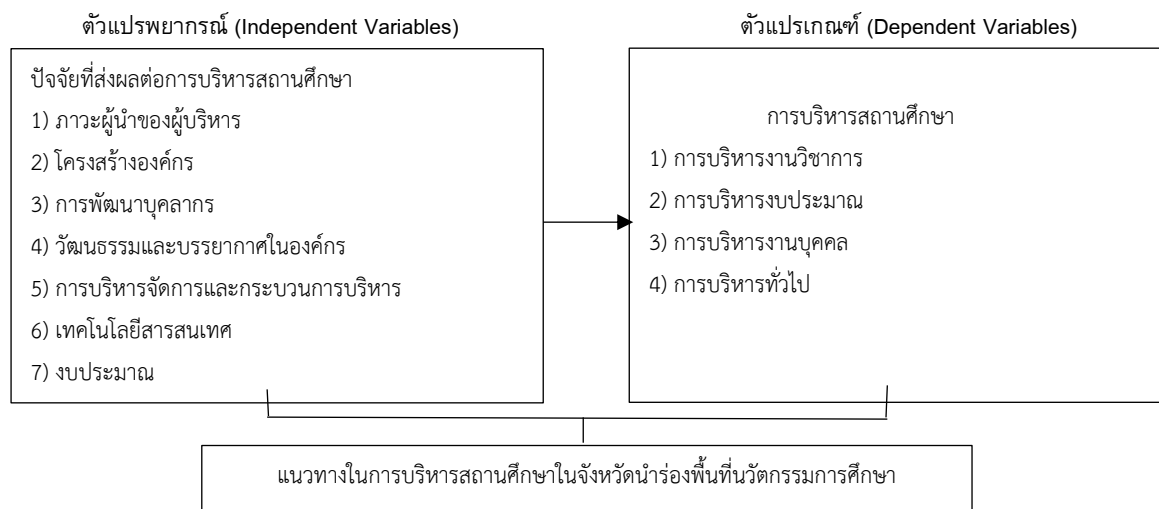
ตัวแปรพยากรณ์ (Independent Variables)

ปัจจัยที่ส่งผลต่อการบริหารสถานศึกษา

1) ภาวะผู้นำของผู้บริหาร

2) โครงสร้างองค์กร

3) การพัฒนาบุคลากร

4) วัฒนธรรมและบรรยากาศในองค์กร

5) การบริหารจัดการและกระบวนการบริหาร

6) เทคโนโลยีสารสนเทศ

7) งบประมาณ

ตัวแปรเกณฑ์ (Dependent Variables)

การบริหารสถานศึกษา

1) การบริหารงานวิชาการ

2) การบริหารงบประมาณ

3) การบริหารงานบุคคล

4) การบริหารทั่วไป

แนวทางในการบริหารสถานศึกษาในจังหวัดนำร่องพื้นที่นวัตกรรมการศึกษา